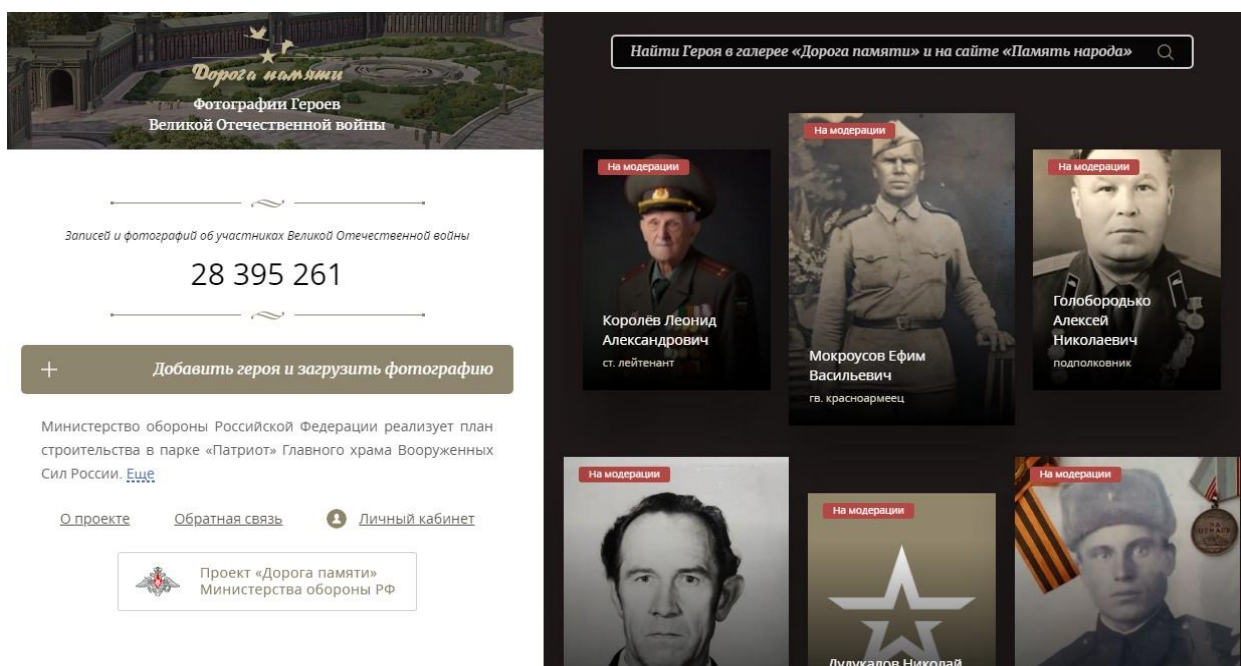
Дорога памяти
Фотографии Героев
Великой Отечественной войны

Записей и фотографий об участниках Великой Отечественной войны

28 395 261

+ Добавить героя и загрузить фотографию

Министерство обороны Российской Федерации реализует план строительства в парке «Патриот» Главного храма Вооруженных Сил России. Еще

О проекте Обратная связь Личный кабинет

Проект «Дорога памяти» Министерства обороны РФ

Найти Героя в галерее «Дорога памяти» и на сайте «Память народа»

На модерации
Королёв Леонид Александрович
ст. лейтенант

На модерации
Мокроусов Ефим Васильевич
гв. красноармеец

На модерации
Голобородько Алексей Николаевич
подполковник

На модерации

На модерации
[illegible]

На модерации